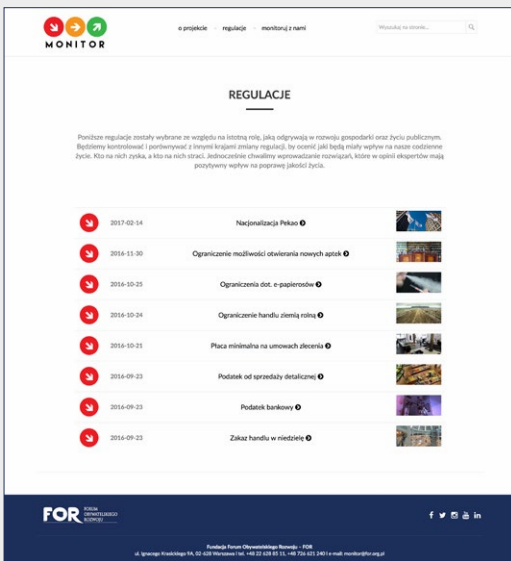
MONITOR

o projekcie · regulacje · monitoruj z nami

Wyszukaj na stronie...

REGULACJE

Poniższe regulacje zostały wybrane ze względu na istotną rolę, jaką odgrywają w rozwoju gospodarki oraz życiu publicznym. Będziemy kontrolować i porównywać z innymi krajami zmiany regulacji, by ocenić jaki będą miały wpływ na nasze codzienne życie. Kto na nich zyska, a kto na nich straci. Jednocześnie chwalimy wprowadzanie rozwiązań, które w opinii ekspertów mają pozytywny wpływ na poprawę jakości życia.

| | | |
|---|---|---|
| 2017-02-14 | Nacjonalizacja Pekao | |
| 2016-11-30 | Ograniczenie możliwości otwierania nowych aptek | |
| 2016-10-25 | Ograniczenia dot. e-papierosów | |
| 2016-10-24 | Ograniczenie handlu ziemią rolną | |
| 2016-10-21 | Płaca minimalna na umowach zlecenia | |
| 2016-09-23 | Podatek od sprzedaży detalicznej | |
| 2016-09-23 | Podatek bankowy | |
| 2016-09-23 | Zakaz handlu w niedzielę | |

FOR FORUM OBYWATELSKIEGO ROZWOJU

Fundacja Forum Obywatelskiego Rozwoju – FOR
ul. Ignacego Krasickiego 9A, 02-628 Warszawa | tel. +48 22 628 85 11, +48 726 621 240 | e-mail: monitor@for.org.pl